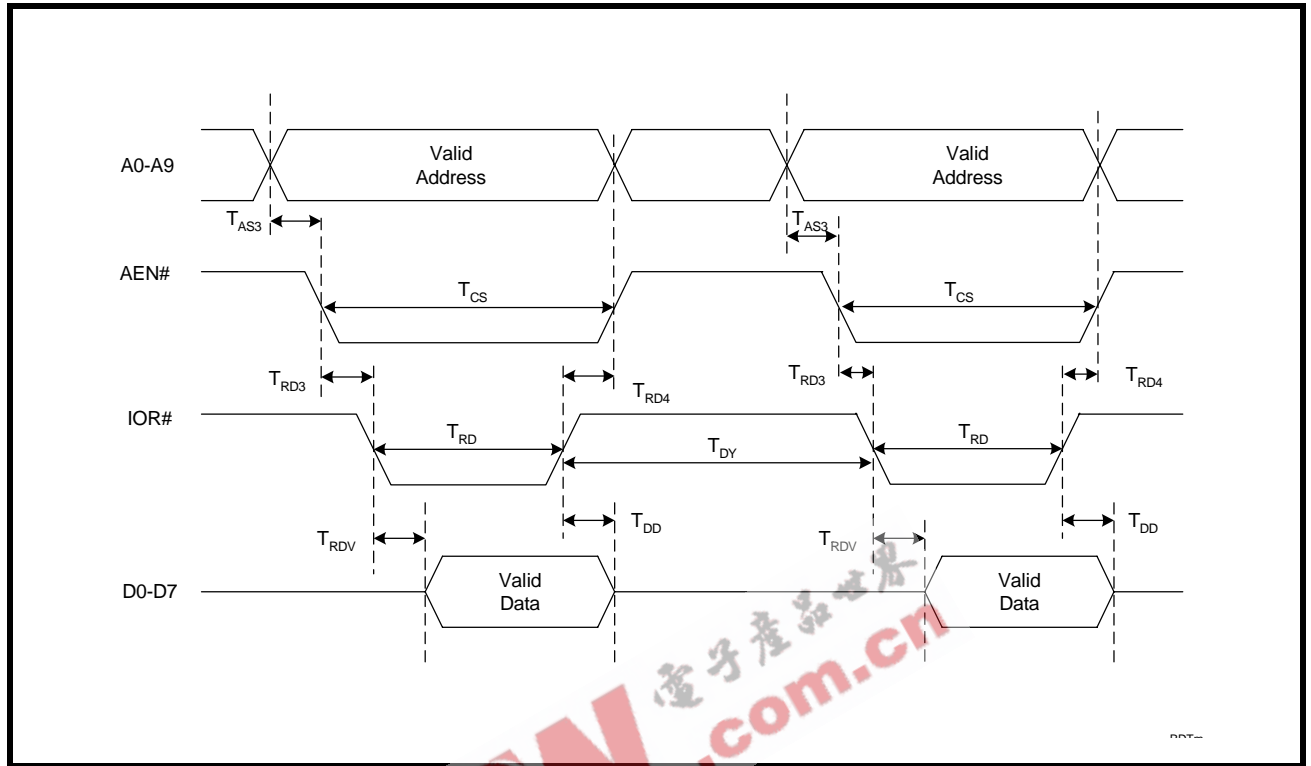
A0-A9

Valid Address

Valid Address

$T_{AS3}$

$T_{AS3}$

AEN#

$T_{CS}$

$T_{CS}$

$T_{RD3}$

$T_{RD4}$

$T_{RD3}$

$T_{RD4}$

IOR#

$T_{RD}$

$T_{DY}$

$T_{RD}$

$T_{RDV}$

$T_{DD}$

$T_{RDV}$

$T_{DD}$

D0-D7

Valid Data

Valid Data

电子产品世界

.com.cn

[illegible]